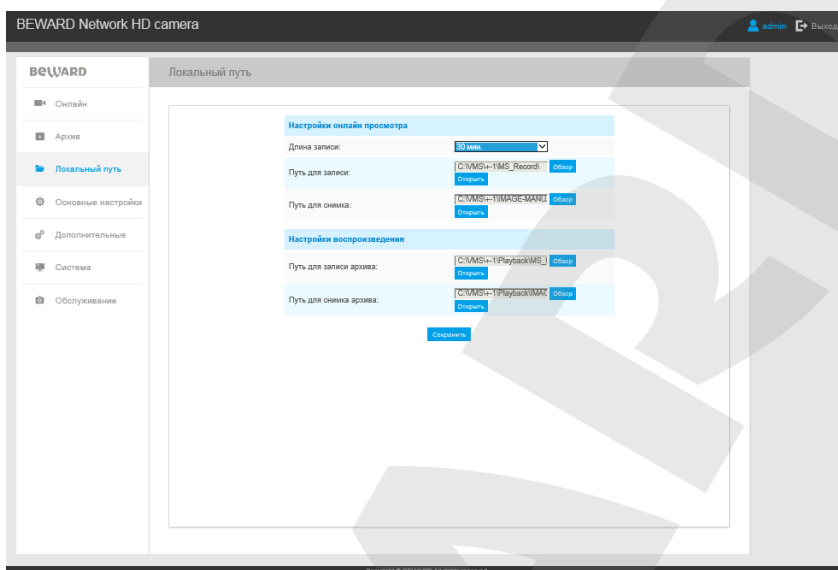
BEWARD Network HD camera

admin Выход

BeWARD

Онлайн

Архив

Локальный путь

Основные настройки

Дополнительные

Система

Обслуживание

Локальный путь

Настройки онлайн просмотра

| | |
|---|---|
| Длина записи: | 30 мин. |
| Путь для записи: | C:\VMS\~1\MS_Record\ Обзор Открыть |
| Путь для снимка: | C:\VMS\~1\IMAGE-MANU Обзор Открыть |

Настройки воспроизведения

| | |
|---|---|
| Путь для записи архива: | C:\VMS\~1\Playback\MS_ Обзор Открыть |
| Путь для снимка архива: | C:\VMS\~1\Playback\IMAG Обзор Открыть |

Сохранить

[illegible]